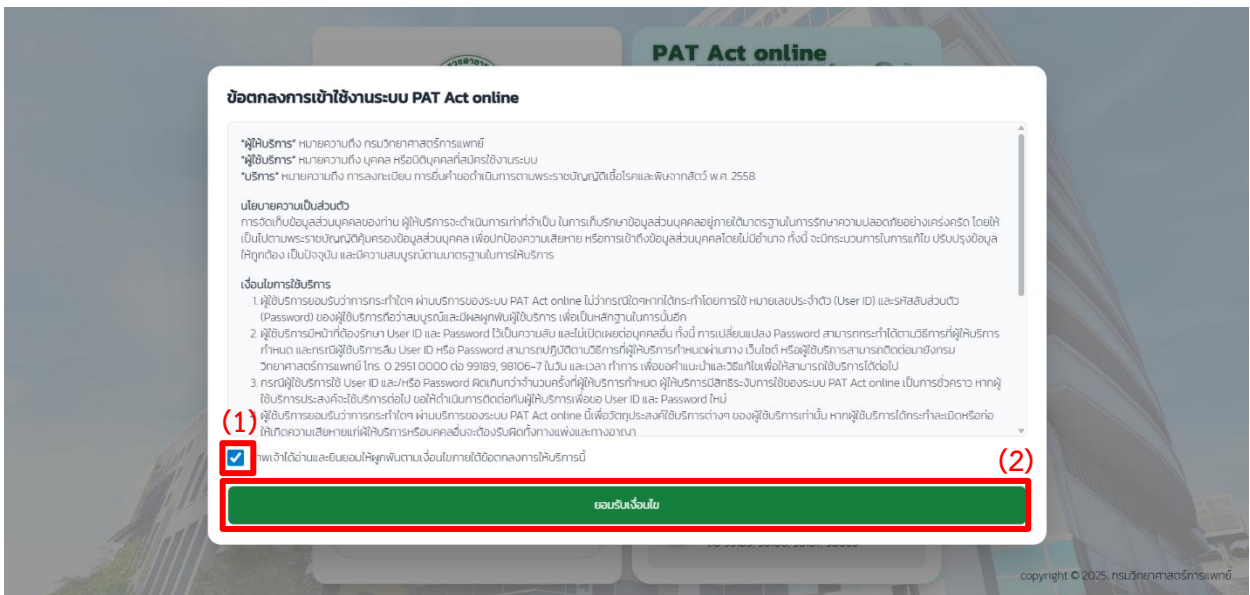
PAT Act online

ข้อตกลงการเข้าใช้งานระบบ PAT Act online

"ผู้ให้บริการ" หมายความถึง กรมวิทยาศาสตร์การแพทย์
"ผู้ใช้บริการ" หมายความถึง บุคคล หรือนิติบุคคลที่สมัครใช้งานระบบ
"บริการ" หมายความถึง การลงทะเบียน การยื่นคำขอดำเนินการตามพระราชบัญญัติเชื้อโรคและพิษจากสัตว์ พ.ศ. 2558

นโยบายความเป็นส่วนตัว
การจัดเก็บข้อมูลส่วนบุคคลของท่าน ผู้ให้บริการจะดำเนินการเท่าที่จำเป็น ในการเก็บรักษาข้อมูลส่วนบุคคลอยู่ภายใต้มาตรฐานในการรักษาความปลอดภัยอย่างเคร่งครัด โดยให้เป็นไปตามพระราชบัญญัติคุ้มครองข้อมูลส่วนบุคคล เพื่อปกป้องความเสียหาย หรือการเข้าถึงข้อมูลส่วนบุคคลโดยไม่มีอำนาจ ทั้งนี้ จะมีกระบวนการในการแก้ไข ปรับปรุงข้อมูลให้ถูกต้อง เป็นปัจจุบัน และมีความสมบูรณ์ตามมาตรฐานในการให้บริการ

เงื่อนไขการใช้บริการ
1. ผู้ใช้บริการยอมรับว่าการกระทำใดๆ ผ่านบริการของระบบ PAT Act online ไม่ว่ากรณีใดหากได้กระทำโดยการใช้ หมายเลขประจำตัว (User ID) และรหัสลับส่วนตัว (Password) ของผู้ใช้บริการถือว่าสมบูรณ์และมีผลผูกพันผู้ใช้บริการ เพื่อเป็นหลักฐานในการนั้นอีก
2. ผู้ใช้บริการมีหน้าที่ต้องรักษา User ID และ Password ไว้เป็นความลับ และไม่เปิดเผยต่อบุคคลอื่น ทั้งนี้ การเปลี่ยนแปลง Password สามารถกระทำได้ตามวิธีการที่ผู้ให้บริการกำหนด และกรณีผู้ใช้บริการลืม User ID หรือ Password สามารถปฏิบัติตามวิธีการที่ผู้ให้บริการกำหนดผ่านทาง เว็บไซต์ หรือผู้ใช้บริการสามารถติดต่อมายังกรมวิทยาศาสตร์การแพทย์ โทร. 0 2951 0000 ต่อ 99189, 98106-7 ในวัน และเวลา ทำการ เพื่อขอคำแนะนำและวิธีแก้ไขเพื่อให้สามารถใช้บริการได้ต่อไป
3. กรณีผู้ใช้บริการใช้ User ID และ/หรือ Password ผิดเกินกว่าจำนวนครั้งที่ผู้ให้บริการกำหนด ผู้ให้บริการมีสิทธิระงับการใช้ของระบบ PAT Act online เป็นการชั่วคราว หากผู้ใช้บริการประสงค์จะใช้บริการต่อไป ขอให้ดำเนินการติดต่อกับผู้ให้บริการเพื่อขอ User ID และ Password ใหม่
4. ผู้ใช้บริการยอมรับว่าการกระทำใดๆ ผ่านบริการของระบบ PAT Act online นี้เพื่อวัตถุประสงค์ใช้บริการต่างๆ ของผู้ใช้บริการเท่านั้น หากผู้ใช้บริการได้กระทำละเมิดหรือก่อให้เกิดความเสียหายแก่ผู้ให้บริการหรือบุคคลอื่นจะต้องรับผิดทั้งทางแพ่งและทางอาญา

(1)
ข้าพเจ้าได้อ่านและยินยอมให้ผูกพันตามเงื่อนไขภายใต้ข้อตกลงการให้บริการนี้

(2)
ยอมรับเงื่อนไข

copyright © 2025, กรมวิทยาศาสตร์การแพทย์